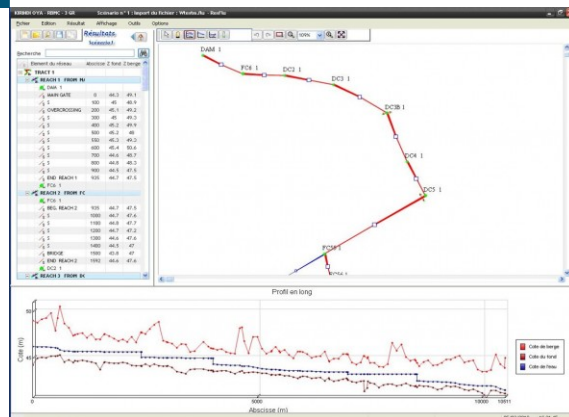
Scénario n° 1 : Import du fichier : Whatis.fu Rubis

Fichier Edition Résultat Affichage Outils Options

Résultats

Recherche

Element du réseau Abscisse Z fond Z berge

TRACT 1
REACH 1 FROM NU
DAM 1
MAIN GATE 0 44.3 49.1
S 100 45 48.9
OVERCROSSING 200 45.1 49.2
S 300 45 49.3
S 400 45.2 49.1
S 500 45.2 48
S 550 45.3 49.3
S 600 45.4 50.6
S 700 44.6 49.7
S 800 44.8 49.3
S 900 44.5 47.5
END REACH 1 920 44.7 47.5
FC6 1
REACH 2 FROM FC
FC6 1
BEG. REACH 2 920 44.7 47.5
S 1000 44.7 47.6
S 1100 44.9 47.7
S 1200 44.7 47.2
S 1300 44.6 47.4
S 1400 44.5 47
BRIDGE 1500 43.8 47
END REACH 2 1552 44.6 47.6
DC3 1
REACH 3 FROM DC

DAM 1
FC6 1
DC2 1
DC3 1
DC3B 1
DC4 1
DC5 1
FC01 1

Profil en long

Cote (m)

Abscisse (m)

0 5000 10000

Cote de berge
Cote du fond
Cote de l'eau